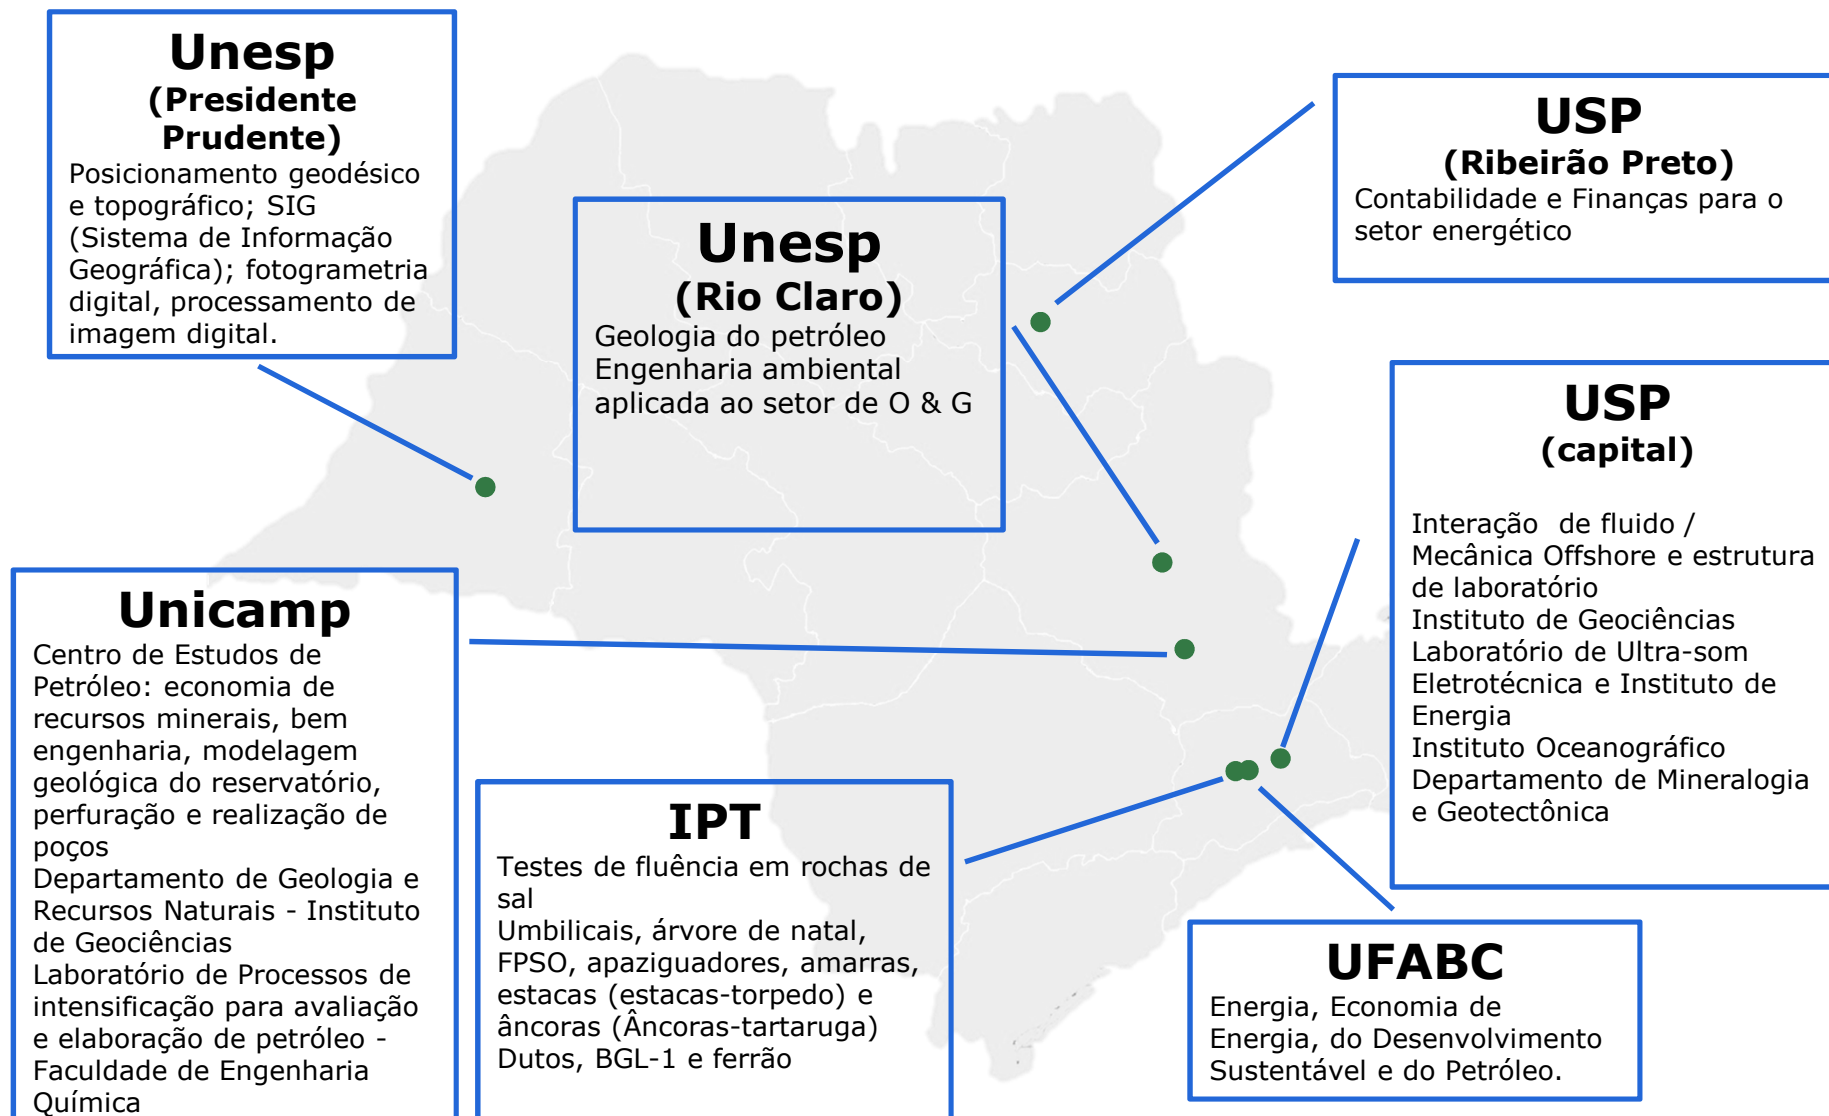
Unesp
(Presidente Prudente)
Posicionamento geodésico e topográfico; SIG (Sistema de Informação Geográfica); fotogrametria digital, processamento de imagem digital.

Unesp
(Rio Claro)
Geologia do petróleo
Engenharia ambiental aplicada ao setor de O & G

USP
(Ribeirão Preto)
Contabilidade e Finanças para o setor energético

USP
(capital)
Interação de fluido / Mecânica Offshore e estrutura de laboratório
Instituto de Geociências
Laboratório de Ultra-som
Eletrotécnica e Instituto de Energia
Instituto Oceanográfico
Departamento de Mineralogia e Geotectônica

Unicamp
Centro de Estudos de Petróleo: economia de recursos minerais, bem engenharia, modelagem geológica do reservatório, perfuração e realização de poços
Departamento de Geologia e Recursos Naturais - Instituto de Geociências
Laboratório de Processos de intensificação para avaliação e elaboração de petróleo - Faculdade de Engenharia Química

IPT
Testes de fluência em rochas de sal
Umbilicais, árvore de natal, FPSO, apaziguadores, amarras, estacas (estacas-torpedo) e âncoras (Âncoras-tartaruga)
Dutos, BGL-1 e ferrão

UFABC
Energia, Economia de Energia, do Desenvolvimento Sustentável e do Petróleo.